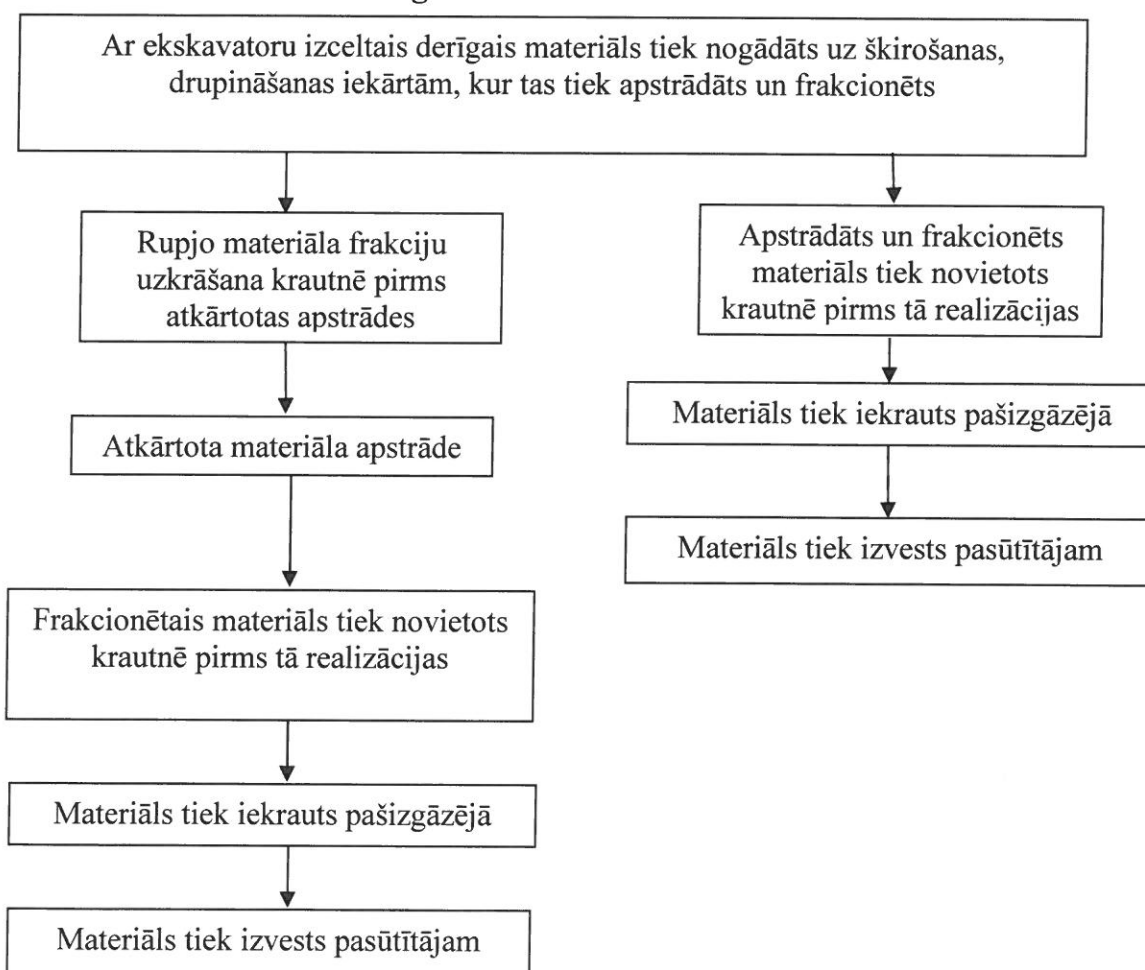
Ar ekskavatoru izceltais derīgais materiāls tiek nogādāts uz šķirošanas, drupināšanas iekārtām, kur tas tiek apstrādāts un frakcionēts

Rupjo materiāla frakciju uzkrāšana krautnē pirms atkārtotas apstrādes

Atkārtota materiāla apstrāde

Frakcionētais materiāls tiek novietots krautnē pirms tā realizācijas

Materiāls tiek iekrauts pašizgāzējā

Materiāls tiek izvests pasūtītājam

Apstrādāts un frakcionēts materiāls tiek novietots krautnē pirms tā realizācijas

Materiāls tiek iekrauts pašizgāzējā

Materiāls tiek izvests pasūtītājam